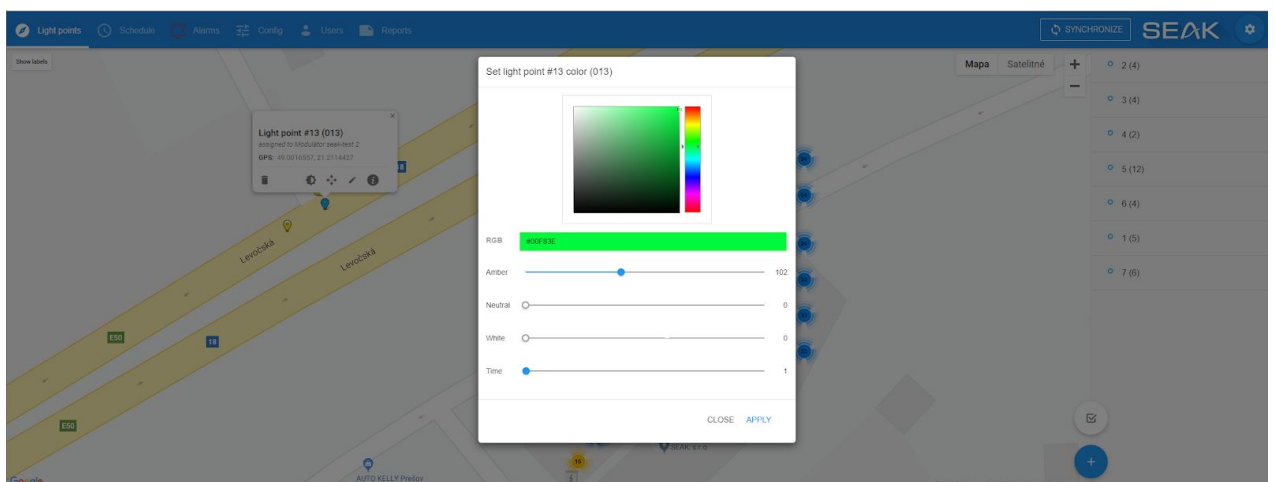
Light points Schedule Alarms Config Users Reports

SYNCHRONIZE SEAK

Show labels

Light point #13 (013)
assigned to Modulator seak-test 2
GPS: 49.0016557, 21.2114427

Levočská
Levočská
E50
18
E50

Set light point #13 color (013)

RGB #00FF3E

Amber 102

Neutral 0

White 0

Time 1

CLOSE APPLY

Mapa Satelitné

2 (4)
3 (4)
4 (2)
5 (12)
6 (4)
1 (5)
7 (6)

SEAK s.r.o.
AUTO KELLY Prešov
Google